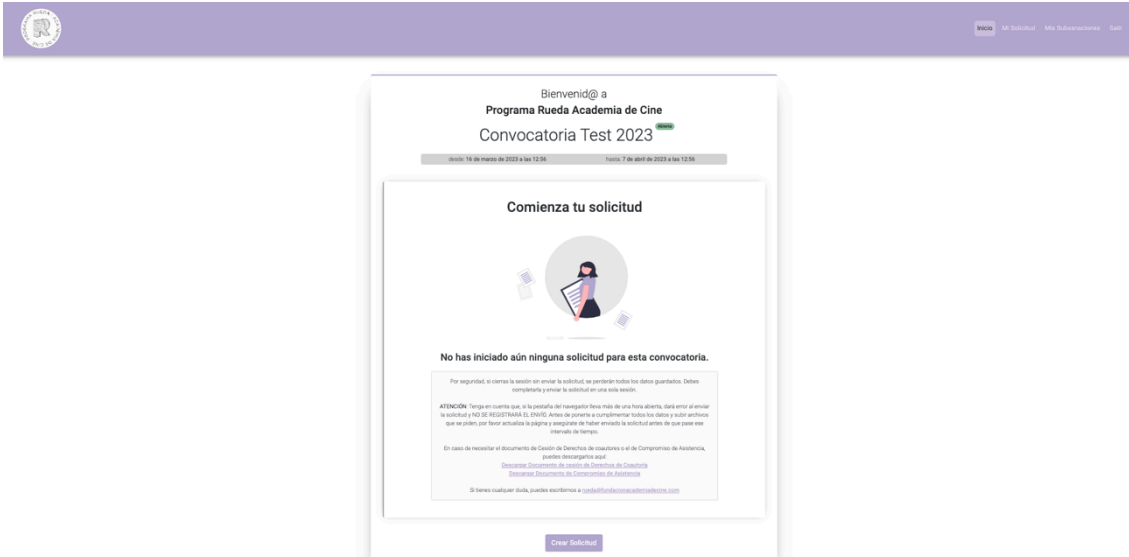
Inicio Mi Solicitud Mis Subsanaciones Salir

Bienvenid@ a
Programa Rueda Academia de Cine
Convocatoria Test 2023 Abierta

desde: 16 de marzo de 2023 a las 12:56 hasta: 7 de abril de 2023 a las 12:56

Comienza tu solicitud

No has iniciado aún ninguna solicitud para esta convocatoria.

Por seguridad, si cierras la sesión sin enviar la solicitud, se perderán todos los datos guardados. Debes completarla y enviar la solicitud en una sola sesión.

ATENCIÓN: Tenga en cuenta que, si la pestaña del navegador lleva más de una hora abierta, dará error al enviar la solicitud y NO SE REGISTRARÁ EL ENVÍO. Antes de ponerte a cumplimentar todos los datos y subir archivos que se piden, por favor actualiza la página y asegúrate de haber enviado la solicitud antes de que pase ese intervalo de tiempo.

En caso de necesitar el documento de Cesión de Derechos de coautores o el de Compromiso de Asistencia, puedes descargarlos aquí:
Descargar Documento de cesión de Derechos de Coautoría
Descargar Documento de Compromiso de Asistencia

Si tienes cualquier duda, puedes escribirnos a rueda@fundacionacademiadecine.com

Crear Solicitud